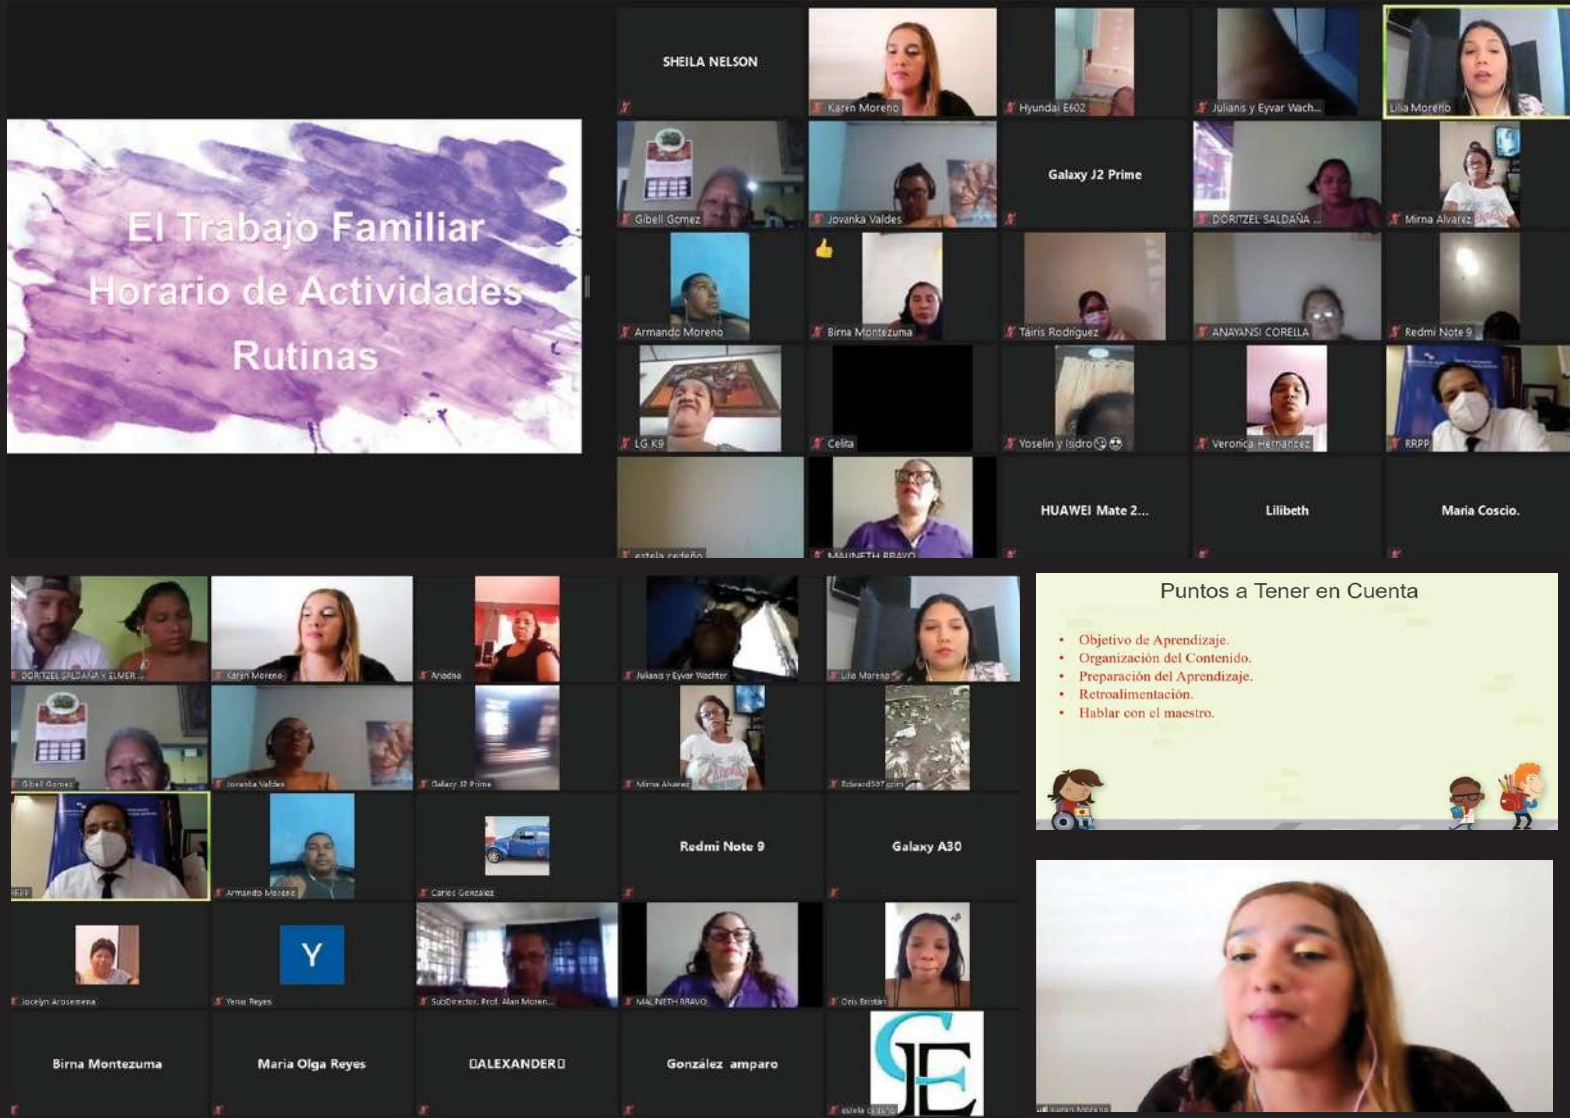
El Trabajo Familiar
Horario de Actividades
Rutinas

SHEILA NELSON
Karen Moreno
Hyundai E602
Julians y Eyvar Wach...
Lilia Moreno
Gibell Gomez
Jovanka Valdes
Galaxy J2 Prime
DORITZEL SALDAÑA ...
Mirna Alvarez
Armando Moreno
Birna Montezuma
Tairis Rodriguez
ANAYANSI CORELLA
Redmi Note 9
LG K9
Celita
Yoselin y Isidro
Veronica Hernandez
RRPP
estela cedeño
MAUNETH BRAVO
HUAWEI Mate 2...
Lilibeth
Maria Coscio.

DORITZEL SALDAÑA Y ELMER ...
Karen Moreno
Ariadna
Julians y Eyvar Wachter
Lilia Moreno
Gibell Gomez
Jovanka Valdes
Galaxy J2 Prime
Mirna Alvarez
Edward507.com
RRPP
Armando Moreno
Carlos Gonzalez
Redmi Note 9
Galaxy A30
Jocelyn Arosemena
Y
Yenia Reyes
SubDirector, Prof. Alan Moren...
MAUNETH BRAVO
Oris Bristán
Birna Montezuma
Maria Olga Reyes
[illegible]ALEXANDER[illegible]
González amparo
CE
estela cedeño

Puntos a Tener en Cuenta
• Objetivo de Aprendizaje.
• Organización del Contenido.
• Preparación del Aprendizaje.
• Retroalimentación.
• Hablar con el maestro.

Karen Moreno